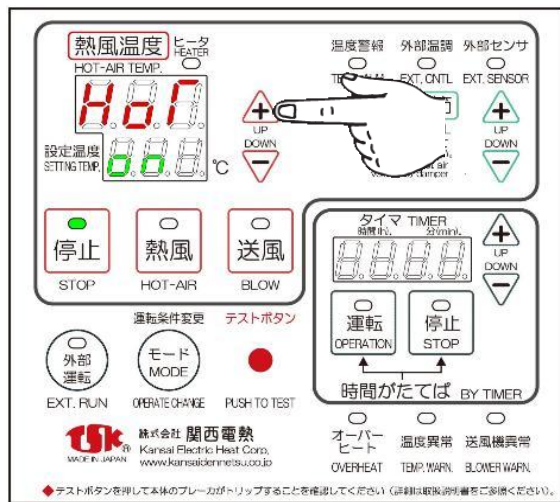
熱風温度 ヒータ HEATER
HOT-AIR TEMP.
HoT
設定温度 SETTING TEMP.
on
℃
UP
DOWN
温度警報 TEMP. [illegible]
外部温調 EXT. CNTL
外部センサ EXT. SENSOR
UP
DOWN
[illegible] air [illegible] damper

停止 STOP
熱風 HOT-AIR
送風 BLOW

タイマ TIMER
時間(h) 分(min)
UP
DOWN
運転 OPERATION
停止 STOP
時間がたてば BY TIMER

運転条件変更
テストボタン
外部運転 EXT. RUN
モード MODE OPERATE CHANGE
PUSH TO TEST

tsk MADE IN JAPAN 株式会社 関西電熱 Kansai Electric Heat Corp. www.kansaidennetsu.co.jp

オーバーヒート OVERHEAT
温度異常 TEMP. WARN.
送風機異常 BLOWER WARN.

◆テストボタンを押して本体のブレーカがトリップすることを確認してください (詳細は取扱説明書をご参照ください。)